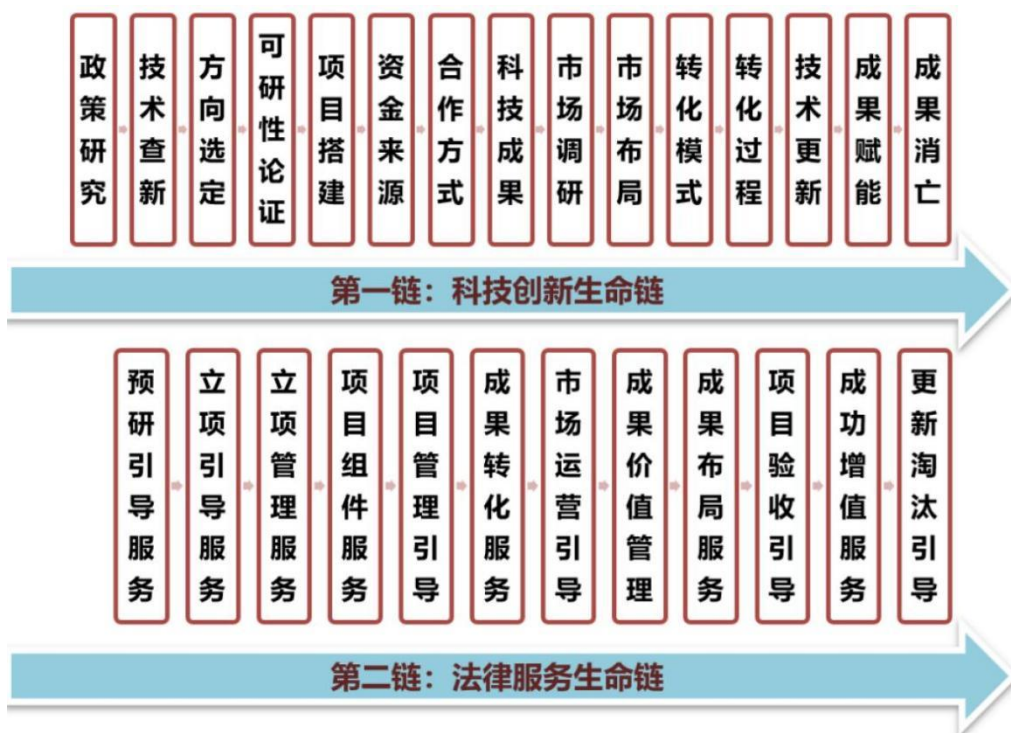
政策研究
技术查新
方向选定
可研性论证
项目搭建
资金来源
合作方式
科技成果
市场调研
市场布局
转化模式
转化过程
技术更新
成果赋能
成果消亡

第一链：科技创新生命链

预研引导服务
立项引导服务
立项管理服务
项目组件服务
项目管理引导
成果转化服务
市场运营引导
成果价值管理
成果布局服务
项目验收引导
成功增值服务
更新淘汰引导

第二链：法律服务生命链